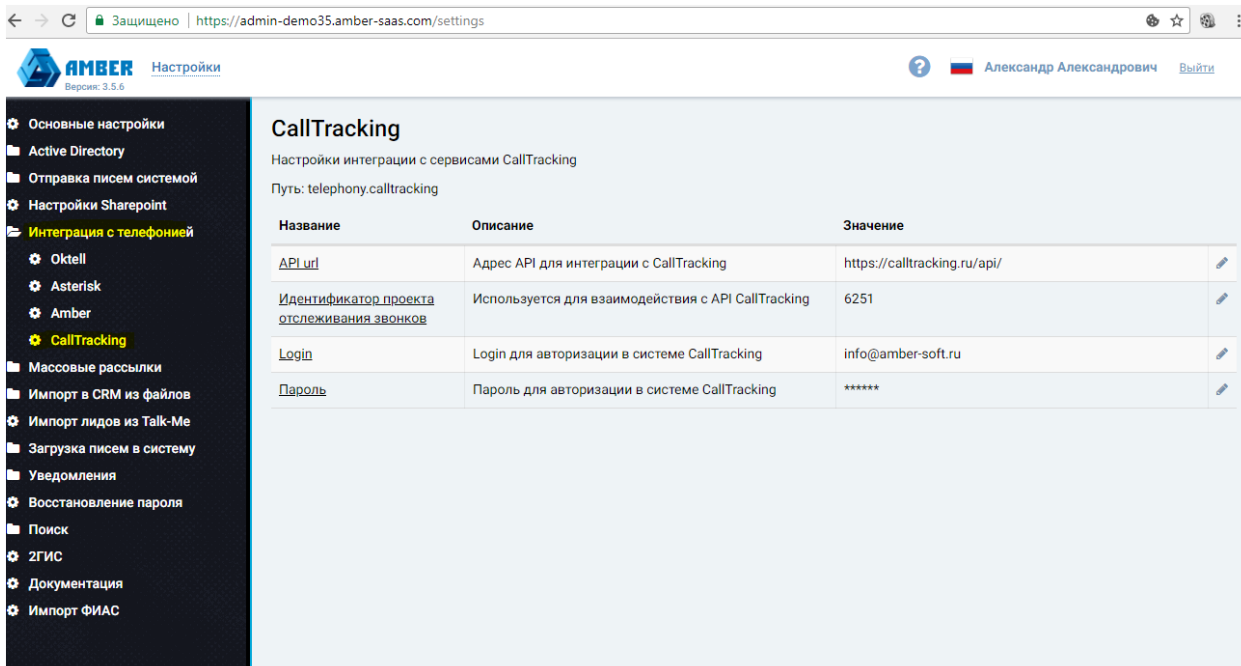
Защищено | https://admin-demo35.amber-saas.com/settings

AMBER
Версия: 3.5.6

Настройки

Александр Александрович   Выйти

Основные настройки
Active Directory
Отправка писем системой
Настройки Sharepoint
Интеграция с телефонией
Oktell
Asterisk
Amber
CallTracking
Массовые рассылки
Импорт в CRM из файлов
Импорт лидов из Talk-Me
Загрузка писем в систему
Уведомления
Восстановление пароля
Поиск
2ГИС
Документация
Импорт ФИАС

CallTracking

Настройки интеграции с сервисами CallTracking

Путь: telephony.calltracking

| Название | Описание | Значение |
|---|---|---|
| API url | Адрес API для интеграции с CallTracking | https://calltracking.ru/api/ |
| Идентификатор проекта отслеживания звонков | Используется для взаимодействия с API CallTracking | 6251 |
| Login | Login для авторизации в системе CallTracking | info@amber-soft.ru |
| Пароль | Пароль для авторизации в системе CallTracking | ****** |